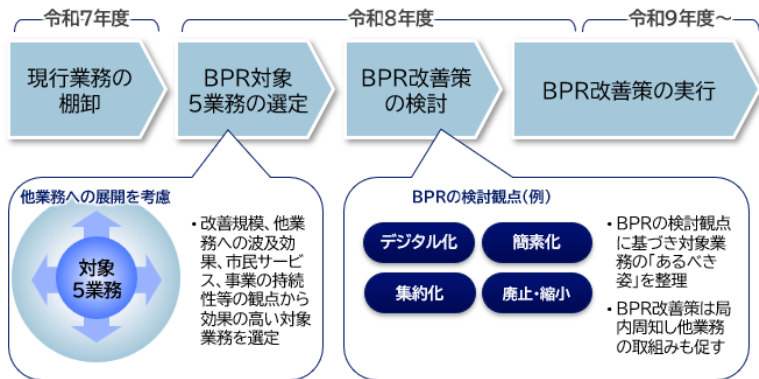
令和7年度

令和8年度

令和9年度～

現行業務の棚卸

BPR対象5業務の選定

BPR改善策の検討

BPR改善策の実行

他業務への展開を考慮

対象5業務

・改善規模、他業務への波及効果、市民サービス、事業の持続性等の観点から効果の高い対象業務を選定

BPRの検討観点（例）

デジタル化

簡素化

集約化

廃止・縮小

・BPRの検討観点に基づき対象業務の「あるべき姿」を整理

・BPR改善策は局内周知し他業務の取組みも促す